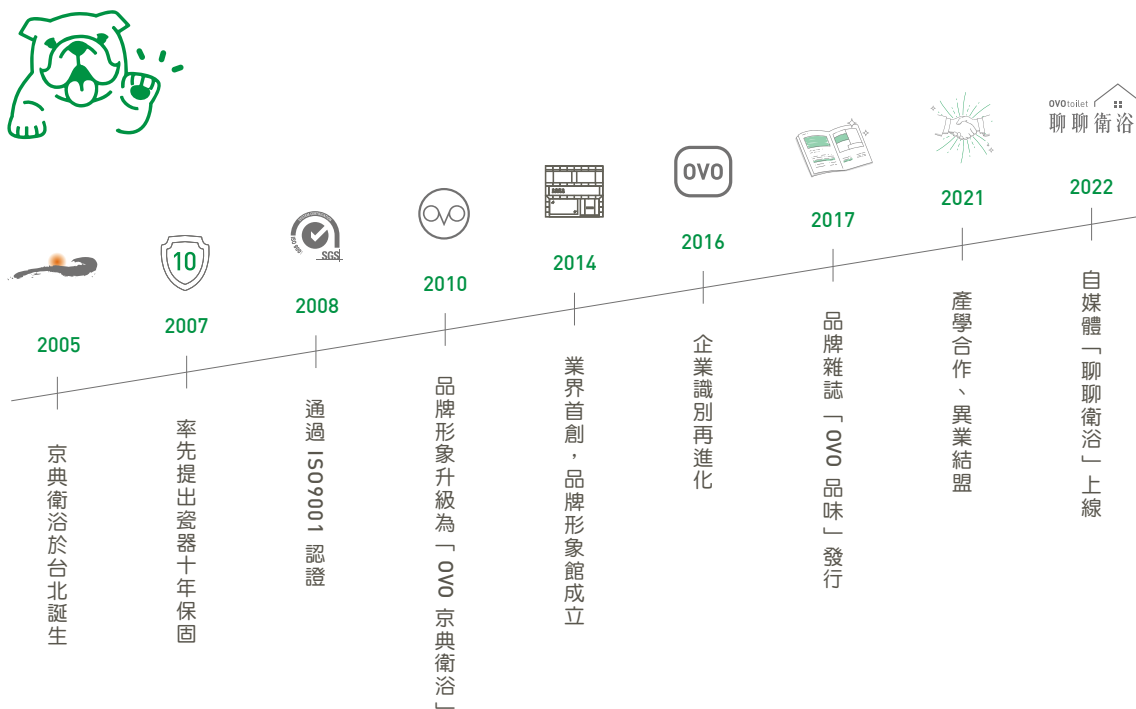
OVOtoilet 聊聊衛浴

2005
京典衛浴於台北誕生

10
2007
率先提出瓷器十年保固

SGS
2008
通過 ISO9001 認證

2010
品牌形象升級為「OVO 京典衛浴」

2014
業界首創，品牌形象館成立

OVO
2016
企業識別再進化

2017
品牌雜誌「OVO 品味」發行

2021
產學合作、異業結盟

2022
自媒體「聊聊衛浴」上線